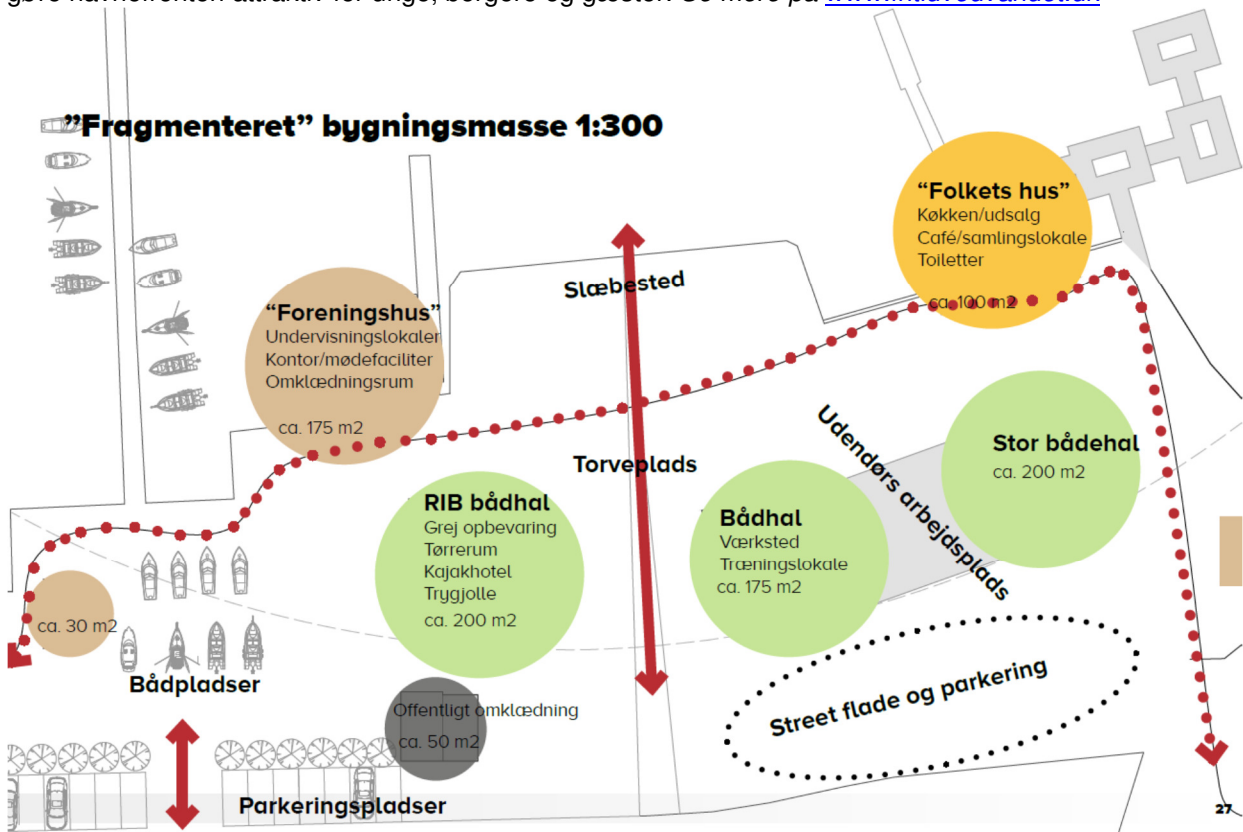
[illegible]

"Fragmenteret" bygningsmasse 1:300

"Folkets hus"
Køkken/udsalg
Café/samlingslokale
Toiletter
ca. 100 m2

Slæbested

"Foreningshus"
Undervisningslokaler
Kontor/mødefaciliter
Omklædningsrum
ca. 175 m2

Torveplads

Udendørs arbejdsplads

Stor bådehal
ca. 200 m2

RIB bådhal
Grej opbevaring
Tørrerum
Kajakhotel
Trygjolle
ca. 200 m2

Bådhal
Værksted
Træningslokale
ca. 175 m2

ca. 30 m2

Bådpladser

Street flade og parkering

Offentligt omklædning
ca. 50 m2

Parkeringspladser

27